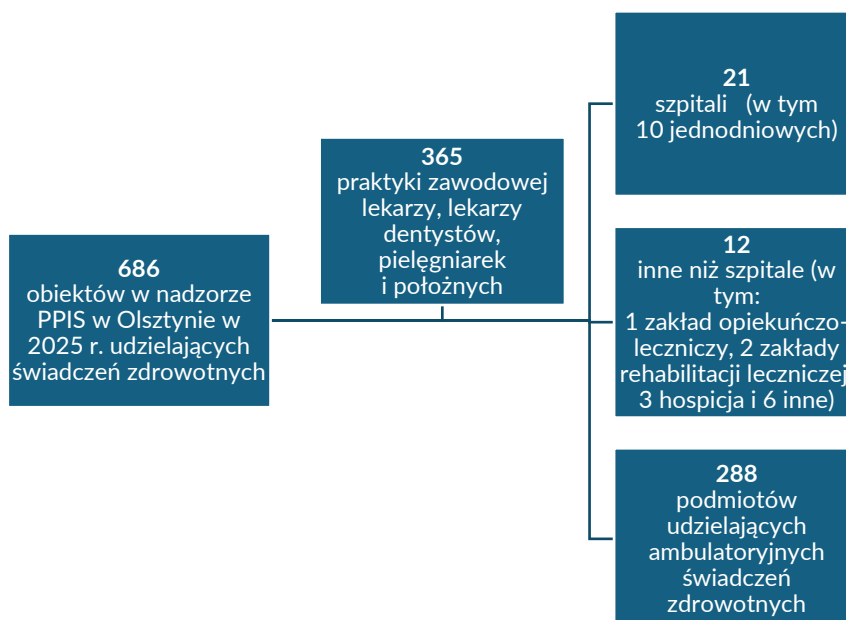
**686**
obiektów w nadzorze PPIS w Olsztynie w 2025 r. udzielających świadczeń zdrowotnych

**365**
praktyki zawodowej lekarzy, lekarzy dentystów, pielęgniarek i położnych

**21**
szpitali (w tym 10 jednodniowych)

**12**
inne niż szpitale (w tym:
1 zakład opiekuńczo-leczniczy, 2 zakłady rehabilitacji leczniczej 3 hospicja i 6 inne)

**288**
podmiotów udzielających ambulatoryjnych świadczeń zdrowotnych